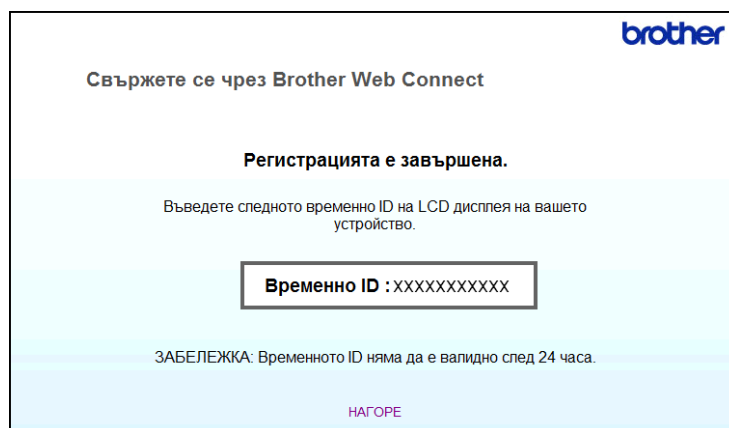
brother

Свържете се чрез Brother Web Connect

Регистрацията е завършена.

Въведете следното временно ID на LCD дисплея на вашето устройство.

Временно ID : XXXXXXXXXXX

ЗАБЕЛЕЖКА: Временното ID няма да е валидно след 24 часа.

НАГОРЕ